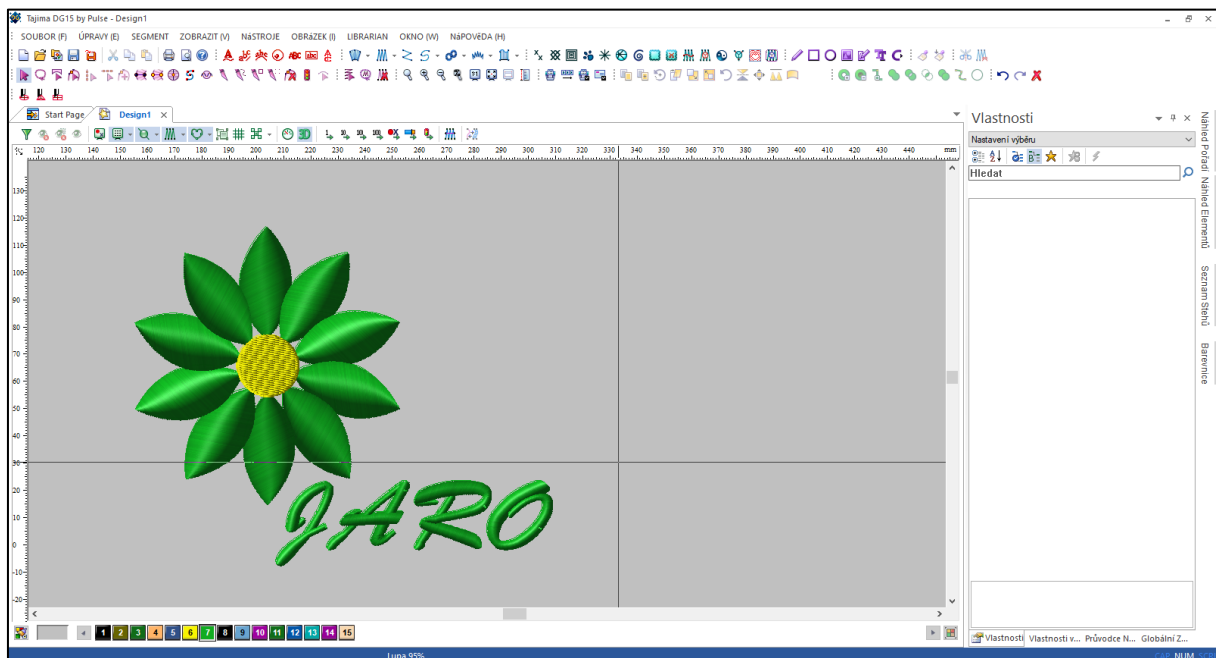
Tajima DG15 by Pulse - Design1

SOUBOR (F) ÚPRAVY (E) SEGMENT ZOBRAZIT (V) NÁSTROJE OBRÁZEK (I) LIBRARIAN OKNO (W) NÁPOVĚDA (H)

Start Page Design1

Vlastnosti

Nastavení výběru

Hledat

Náhled Pořadí Náhled Elementů Seznam Stehů Barevnice

120 130 140 150 160 170 180 190 200 210 220 230 240 250 260 270 280 290 300 310 320 330 340 350 360 370 380 390 400 410 420 430 440 mm

130 120 110 100 90 80 70 60 50 40 30 20 10 0 -10 -20

JARO

1 2 3 4 5 6 7 8 9 10 11 12 13 14 15

Vlastnosti Vlastnosti v... Průvodce N... Globální Z...

Lupa 95%

CAP NUM SCRL